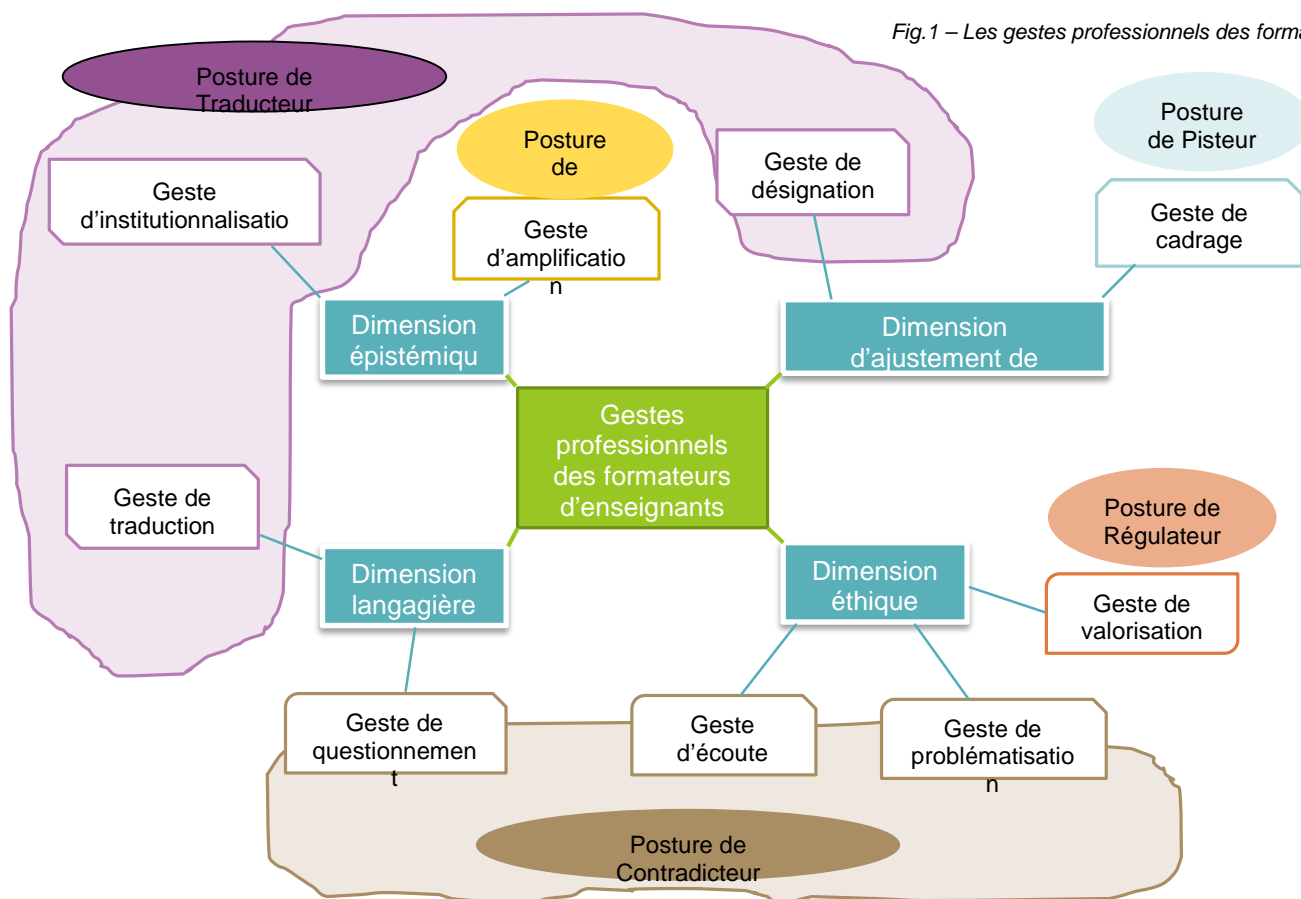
Fig.1 – Les gestes professionnels des forma

Posture de Traducteur

Posture de

Geste de désignation

Posture de Pisteur

Geste d'institutionnalisatio

Geste d'amplificatio n

Geste de cadrage

Dimension épistémiqu

Dimension d'ajustement de

Gestes professionnels des formateurs d'enseignants

Geste de traduction

Posture de Régulateur

Dimension langagière

Dimension éthique

Geste de valorisation

Geste de questionnemen t

Geste d'écoute

Geste de problématisatio n

Posture de Contradicteur